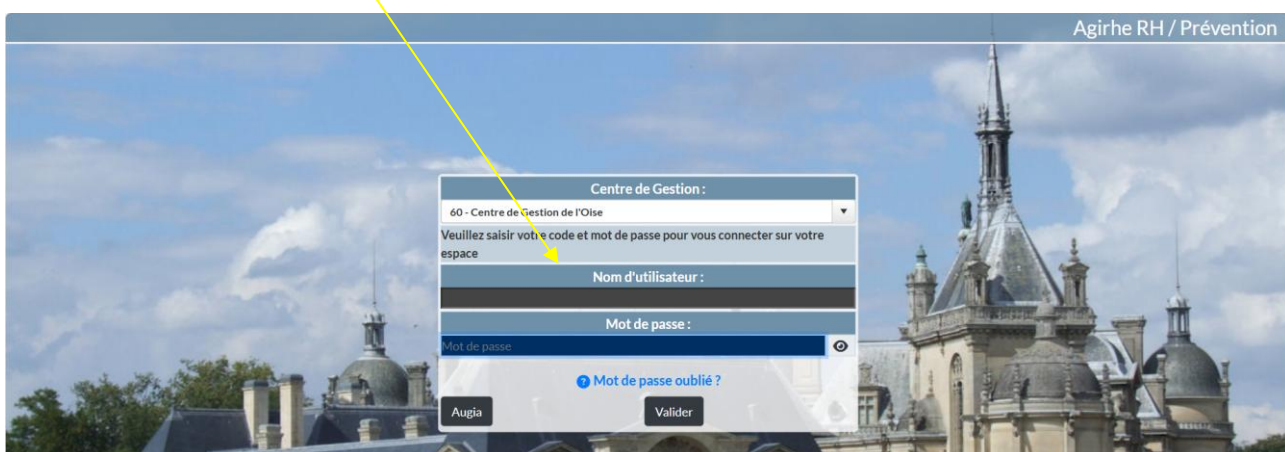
Agirhe RH / Prévention

Centre de Gestion :

60 - Centre de Gestion de l'Oise

Veuillez saisir votre code et mot de passe pour vous connecter sur votre espace

Nom d'utilisateur :

Mot de passe :

Mot de passe

Mot de passe oublié ?

Augia

Valider